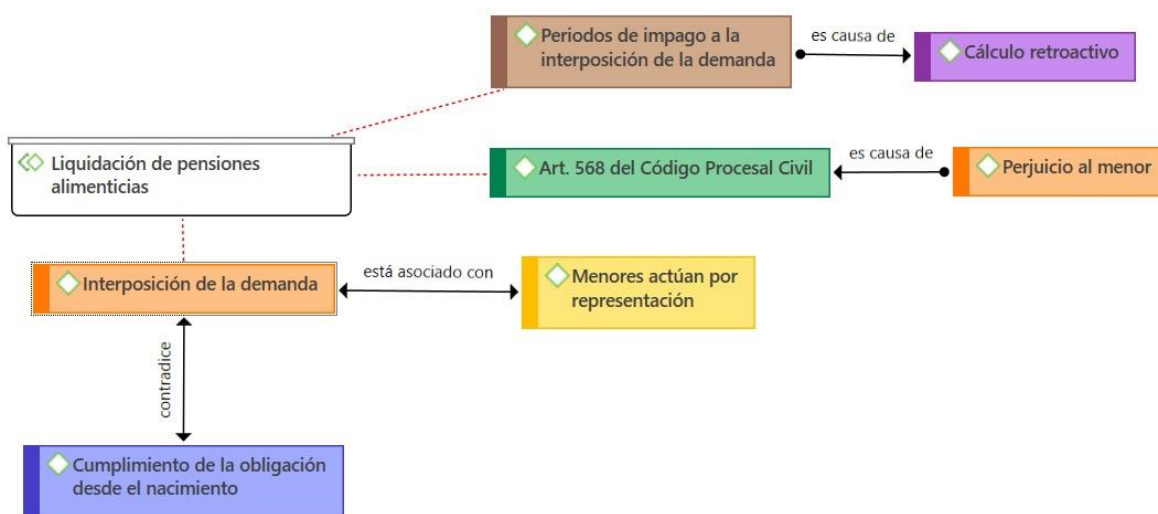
Periodos de impago a la interposición de la demanda

es causa de

Cálculo retroactivo

Liquidación de pensiones alimenticias

Art. 568 del Código Procesal Civil

es causa de

Perjuicio al menor

Interposición de la demanda

está asociado con

Menores actúan por representación

contradice

Cumplimiento de la obligación desde el nacimiento